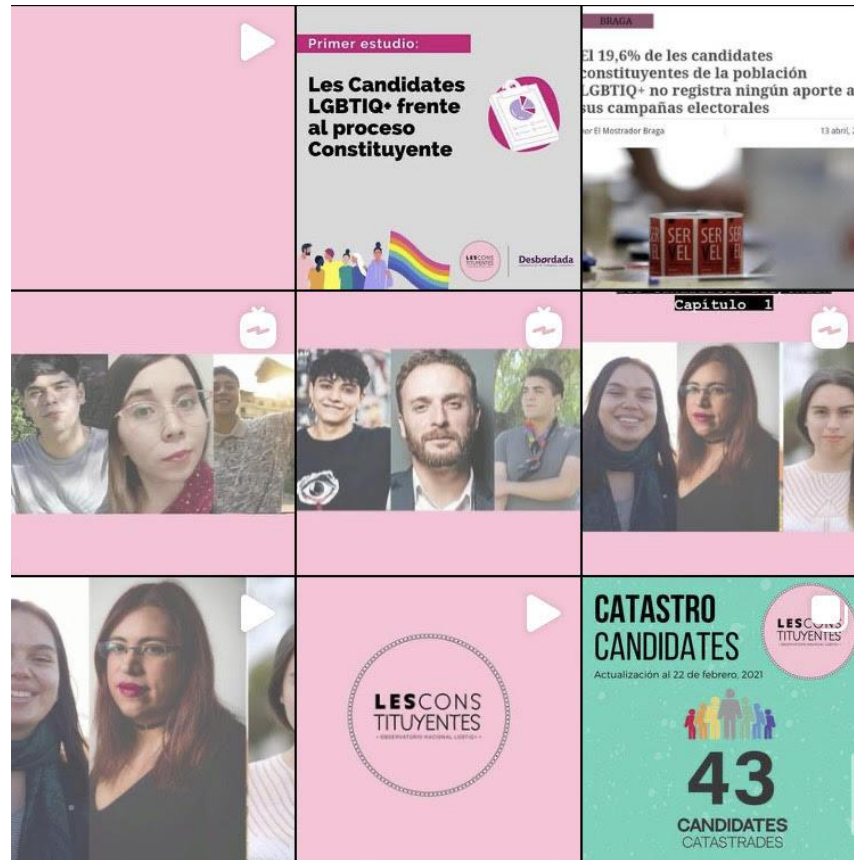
Primer estudio:

Les Candidates LGBTIQ+ frente al proceso Constituyente

LES CONS TITUYENTES

Desbordada

BRAGA

El 19,6% de les candidates constituyentes de la población LGBTIQ+ no registra ningún aporte a sus campañas electorales

Por El Mostrador Braga

13 abril, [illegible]

SER EL SER EL SER

Capítulo 1

LES CONS TITUYENTES
• OBSERVATORIO NACIONAL LGBTIQ+ •

CATASTRO CANDIDATES

LES CONS TITUYENTES

Actualización al 22 de febrero, 2021

43

CANDIDATES CATASTRADES